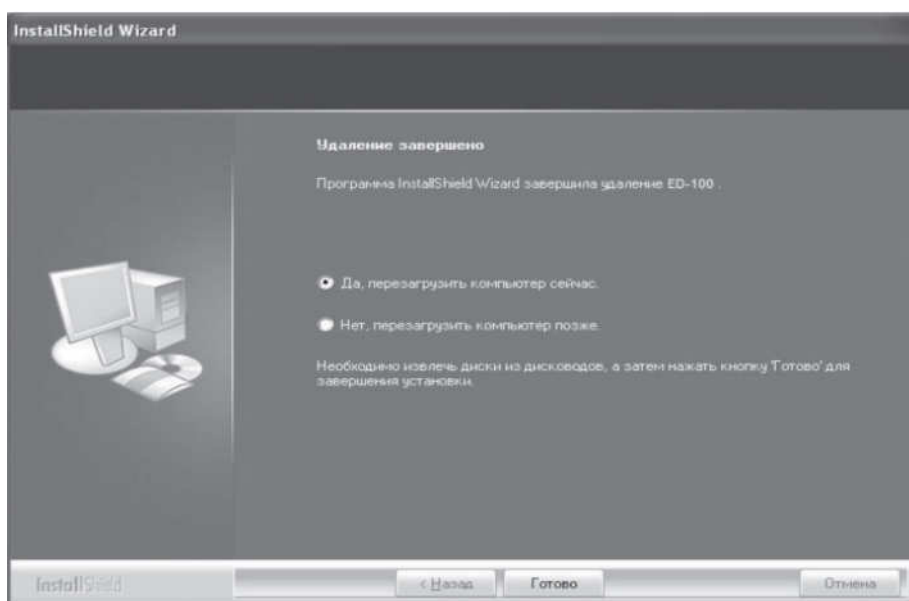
InstallShield Wizard

Удаление завершено

Программа InstallShield Wizard завершила удаление ED-100 .

Да, перезагрузить компьютер сейчас.

Нет, перезагрузить компьютер позже.

Необходимо извлечь диски из дисководов, а затем нажать кнопку 'Готово' для завершения установки.

InstallShield

< Назад

Готово

Отмена